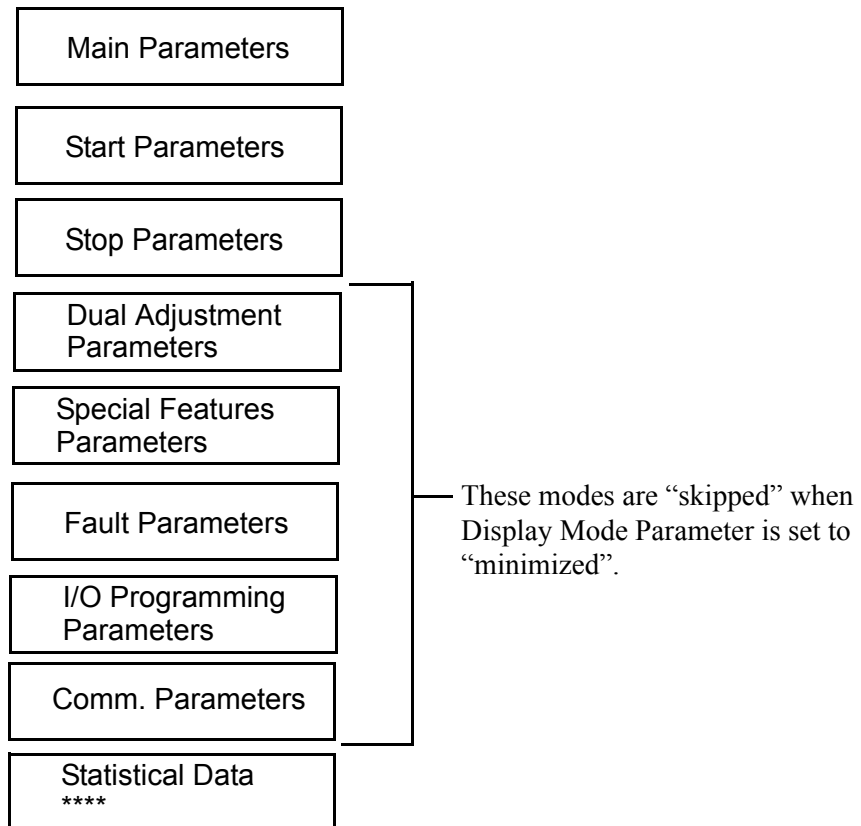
Main Parameters

Start Parameters

Stop Parameters

Dual Adjustment Parameters

Special Features Parameters

Fault Parameters

I/O Programming Parameters

Comm. Parameters

Statistical Data ****

These modes are “skipped” when Display Mode Parameter is set to “minimized”.